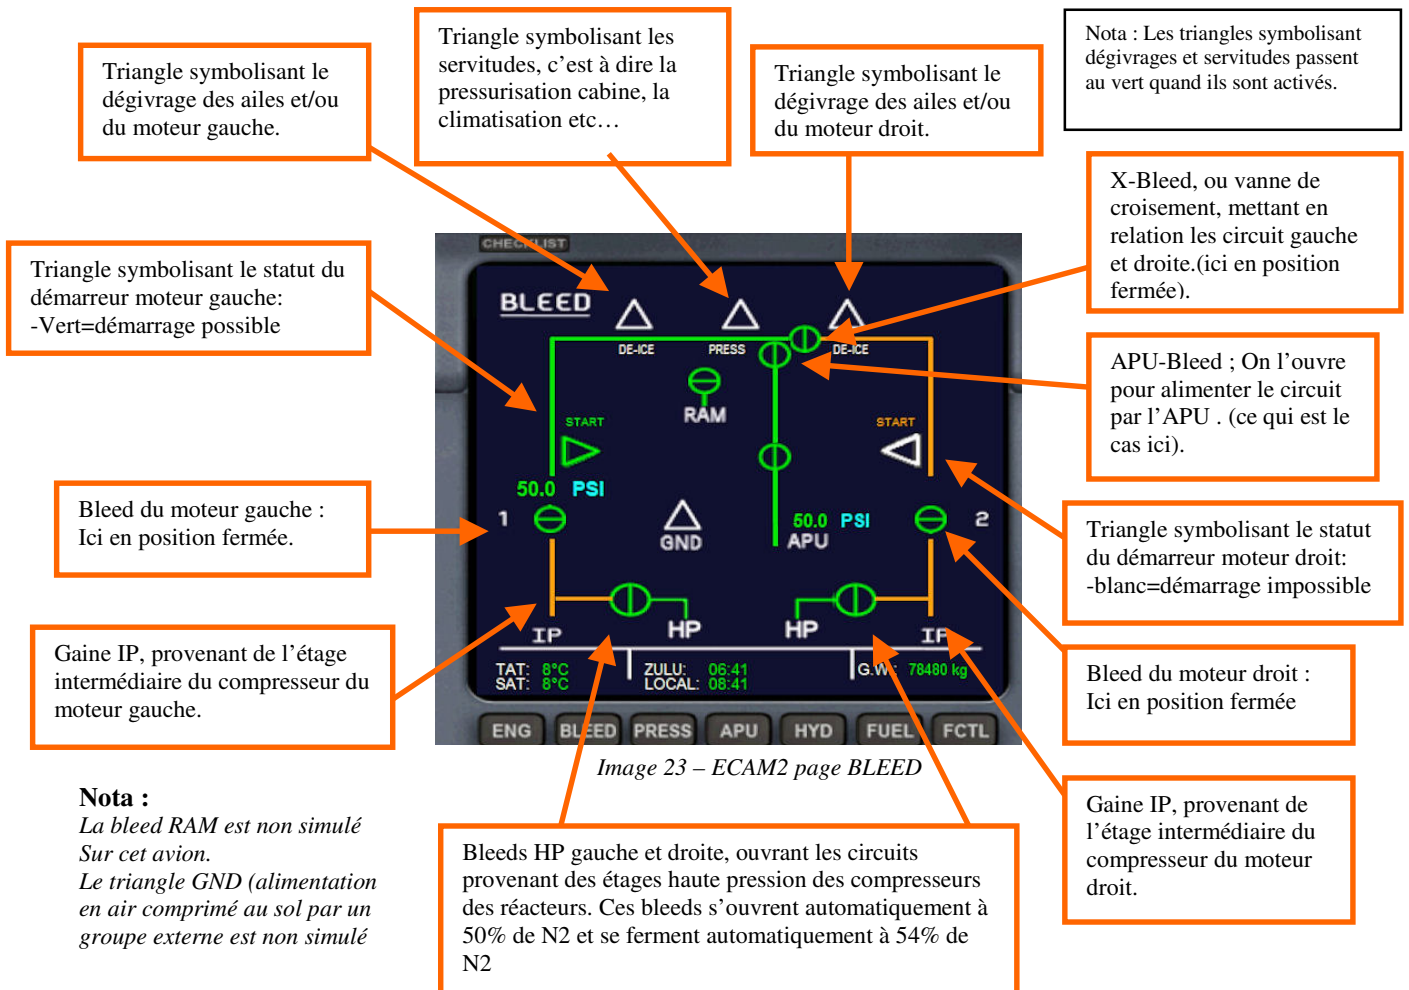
Triangle symbolisant le dégivrage des ailes et/ou du moteur gauche.

Triangle symbolisant les servitudes, c'est à dire la pressurisation cabine, la climatisation etc…

Triangle symbolisant le dégivrage des ailes et/ou du moteur droit.

Nota : Les triangles symbolisant dégivrages et servitudes passent au vert quand ils sont activés.

X-Bleed, ou vanne de croisement, mettant en relation les circuit gauche et droite.(ici en position fermée).

Triangle symbolisant le statut du démarreur moteur gauche: -Vert=démarrage possible

APU-Bleed ; On l'ouvre pour alimenter le circuit par l'APU . (ce qui est le cas ici).

CHECKLIST
BLEED
DE-ICE
PRESS
DE-ICE
RAM
START
START
50.0 PSI
1
GND
50.0 PSI
APU
2
IP
HP
HP
IP
TAT: 8°C
SAT: 8°C
ZULU: 06:41
LOCAL: 08:41
G.W. 78480 kg
ENG
BLEED
PRESS
APU
HYD
FUEL
FCTL

Bleed du moteur gauche : Ici en position fermée.

Triangle symbolisant le statut du démarreur moteur droit: -blanc=démarrage impossible

Gaine IP, provenant de l'étage intermédiaire du compresseur du moteur gauche.

Bleed du moteur droit : Ici en position fermée

Image 23 – ECAM2 page BLEED

Nota :
La bleed RAM est non simulé Sur cet avion.
Le triangle GND (alimentation en air comprimé au sol par un groupe externe est non simulé

Bleeds HP gauche et droite, ouvrant les circuits provenant des étages haute pression des compresseurs des réacteurs. Ces bleeds s'ouvrent automatiquement à 50% de N2 et se ferment automatiquement à 54% de N2

Gaine IP, provenant de l'étage intermédiaire du compresseur du moteur droit.